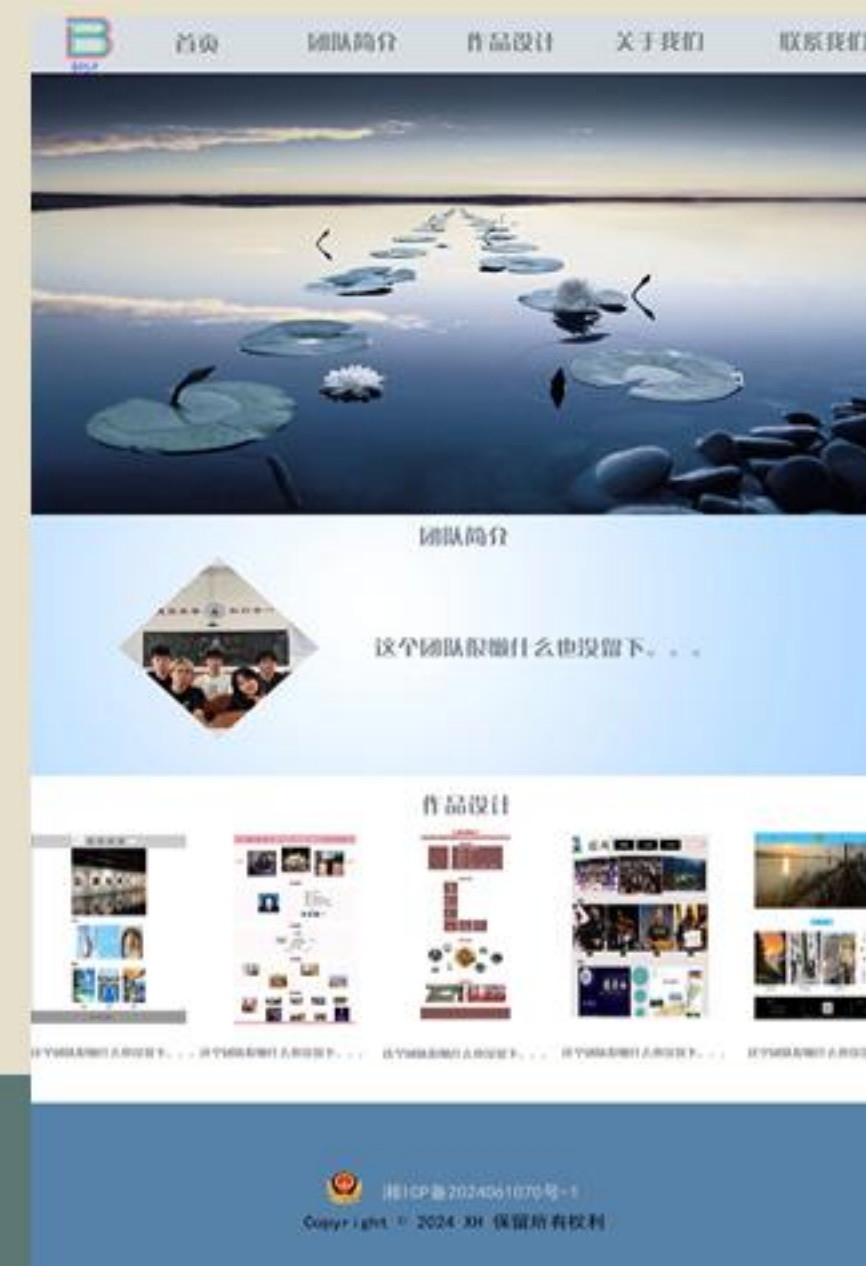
首页　团队简介　作品设计　关于我们　联系我们

团队简介

这个团队很懒什么也没留下。。。

作品设计

这个团队很懒什么也没留下。。。　这个团队很懒什么也没留下。。。　这个团队很懒什么也没留下。。。　这个团队很懒什么也没留下。。。　这个团队很懒什么也没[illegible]

湘ICP备2024061070号-1
Copyright © 2024 XH 保留所有权利